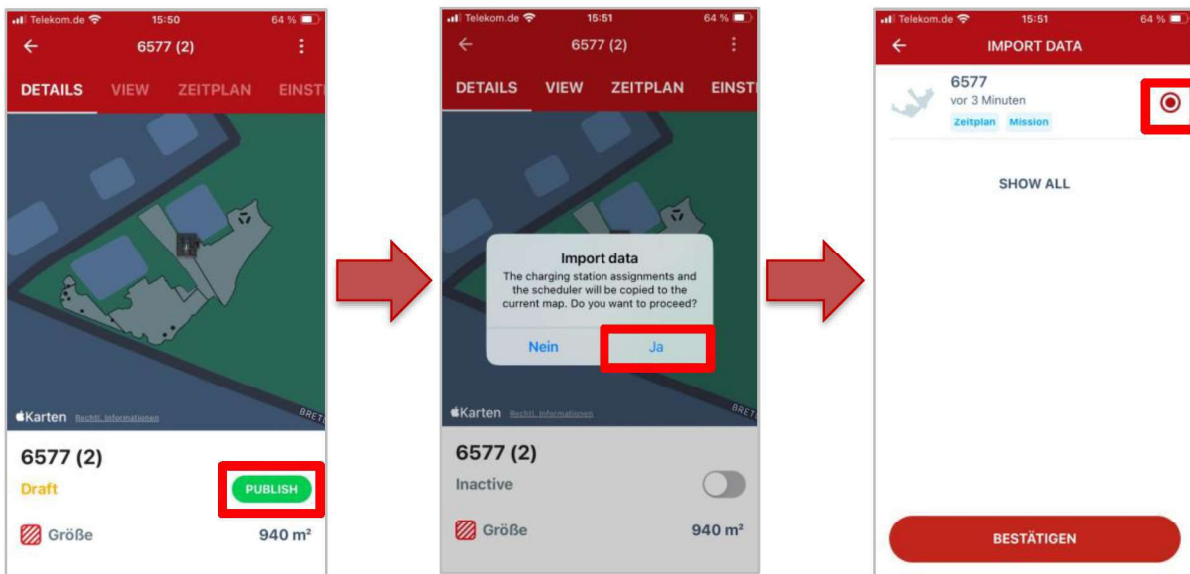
Telekom.de 15:50 64 %

6577 (2)

DETAILS VIEW ZEITPLAN EINST

Karten Rechtl. Informationen

BRET

6577 (2)

Draft

PUBLISH

Größe 940 m²

Telekom.de 15:51 64 %

6577 (2)

DETAILS VIEW ZEITPLAN EINST

Import data

The charging station assignments and the scheduler will be copied to the current map. Do you want to proceed?

Nein Ja

Karten Rechtl. Informationen

BRET

6577 (2)

Inactive

Größe 940 m²

Telekom.de 15:51 64 %

IMPORT DATA

6577

vor 3 Minuten

Zeitplan Mission

SHOW ALL

BESTÄTIGEN